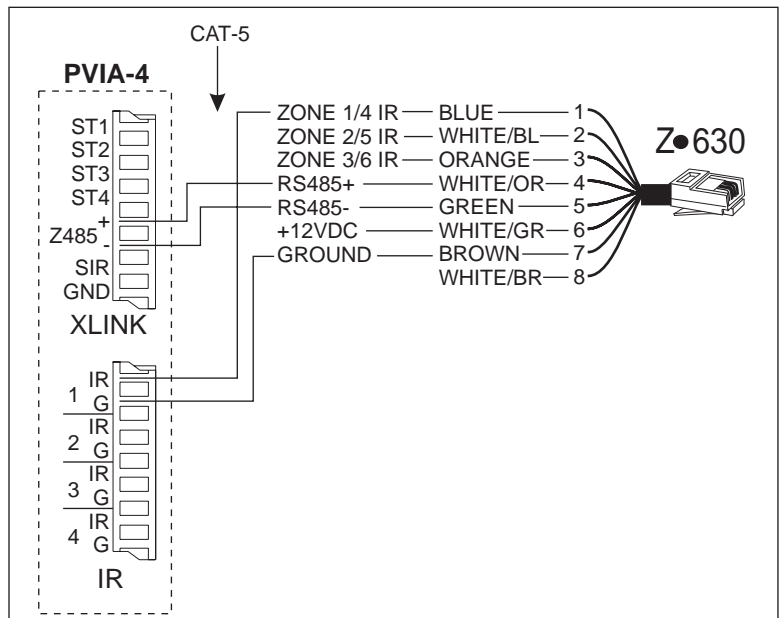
CAT-5

PVIA-4

ST1
ST2
ST3
ST4
+
Z485
-
SIR
GND

XLINK

IR
1
G
IR
2
G
IR
3
G
IR
4
G

IR

ZONE 1/4 IR — BLUE — 1
ZONE 2/5 IR — WHITE/BL — 2
ZONE 3/6 IR — ORANGE — 3
RS485+ — WHITE/OR — 4
RS485- — GREEN — 5
+12VDC — WHITE/GR — 6
GROUND — BROWN — 7
WHITE/BR — 8

Z•630